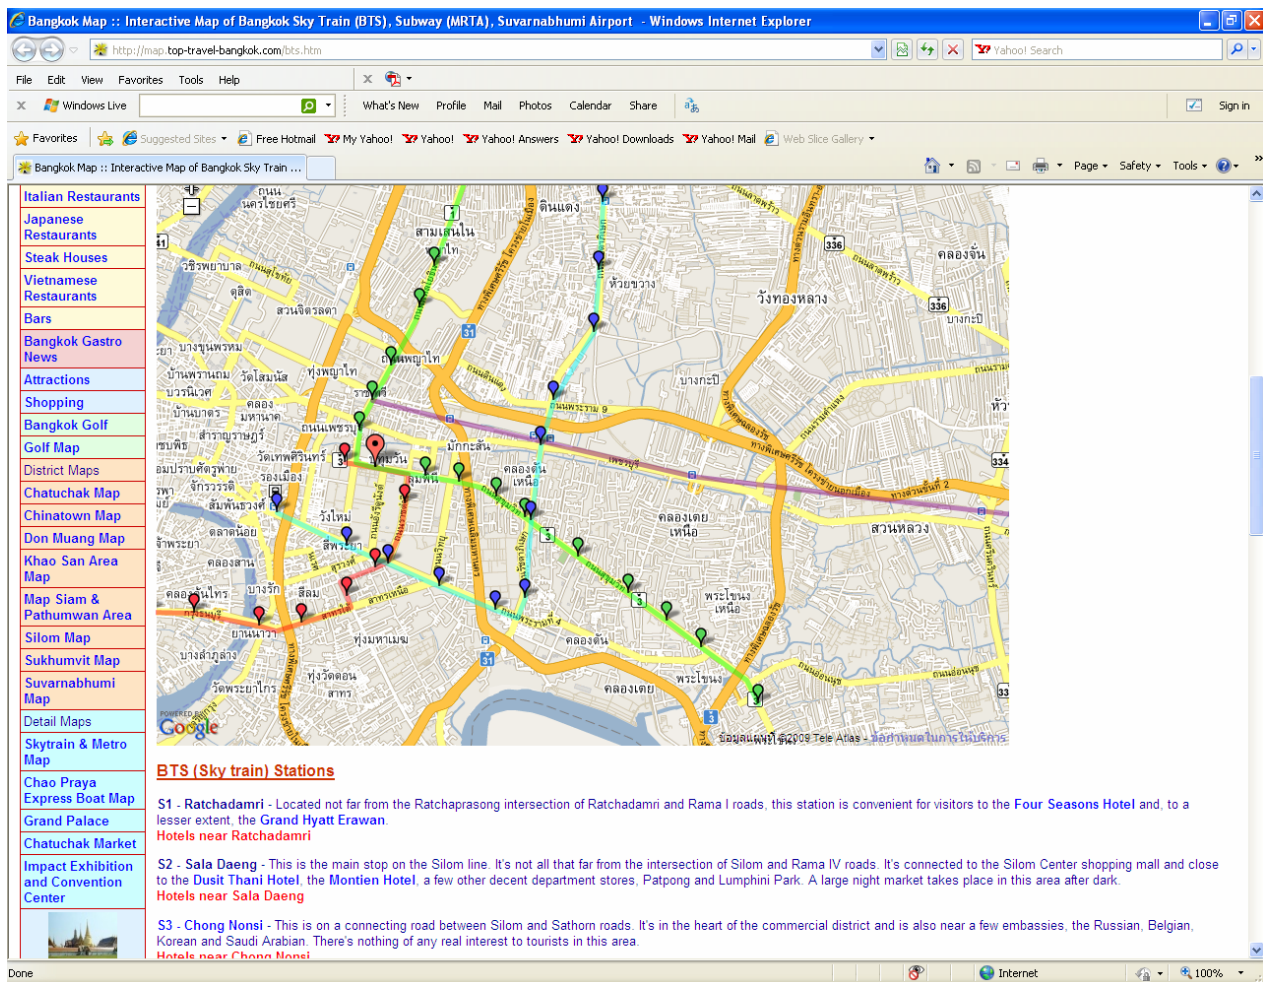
Bangkok Map :: Interactive Map of Bangkok Sky Train (BTS), Subway (MRTA), Suvarnabhumi Airport - Windows Internet Explorer

http://map.top-travel-bangkok.com/bts.htm

Yahoo! Search

File Edit View Favorites Tools Help

Windows Live

What's New Profile Mail Photos Calendar Share

Sign in

Favorites Suggested Sites Free Hotmail My Yahoo! Yahoo! Yahoo! Answers Yahoo! Downloads Yahoo! Mail Web Slice Gallery

Bangkok Map :: Interactive Map of Bangkok Sky Train ...

Page Safety Tools

Italian Restaurants
Japanese Restaurants
Steak Houses
Vietnamese Restaurants
Bars
Bangkok Gastro News
Attractions
Shopping
Bangkok Golf
Golf Map
District Maps
Chatuchak Map
Chinatown Map
Don Muang Map
Khao San Area Map
Map Siam & Pathumwan Area
Silom Map
Sukhumvit Map
Suvarnabhumi Map
Detail Maps
Skytrain & Metro Map
Chao Praya Express Boat Map
Grand Palace
Chatuchak Market
Impact Exhibition and Convention Center

สามเสนใน ดินแดง ห้วยขวาง วังทองหลาง คลองจั่น บางกะปิ ทุ่งพญาไท ถนนเพชรบุรี ปทุมวัน ลุมพินี มักกะสัน คลองเตย คลองเตยเหนือ สวนหลวง พระโขนง พระโขนงเหนือ คลองตัน ทุ่งมหาเมฆ ทุ่งวัดดอน สาทร สีลม บางรัก วังใหม่ ยานนาวา บางลำภูล่าง วัดพระยาไกร คลองต้นไทร จักรวรรดิ สัมพันธวงศ์ ตลาดน้อย บ้านพานถม วัดโสมนัส บวรนิเวศ บ้านบาตร คลองมหานาค สำราญราษฎร์ วัดเทพศิรินทร์ รองเมือง ดุสิต สวนจิตรลดา วชิรพยาบาล นครไชยศรี บางขุนพรหม
1 3 31 336 334 33
Google
ข้อมูลแผนที่ ©2009 Tele Atlas - ข้อกำหนดในการให้บริการ

BTS (Sky train) Stations

S1 - Ratchadamri - Located not far from the Ratchaprasong intersection of Ratchadamri and Rama I roads, this station is convenient for visitors to the Four Seasons Hotel and, to a lesser extent, the Grand Hyatt Erawan.
Hotels near Ratchadamri

S2 - Sala Daeng - This is the main stop on the Silom line. It's not all that far from the intersection of Silom and Rama IV roads. It's connected to the Silom Center shopping mall and close to the Dusit Thani Hotel, the Montien Hotel, a few other decent department stores, Patpong and Lumphini Park. A large night market takes place in this area after dark.
Hotels near Sala Daeng

S3 - Chong Nonsi - This is on a connecting road between Silom and Sathorn roads. It's in the heart of the commercial district and is also near a few embassies, the Russian, Belgian, Korean and Saudi Arabian. There's nothing of any real interest to tourists in this area.
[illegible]

Done Internet 100%